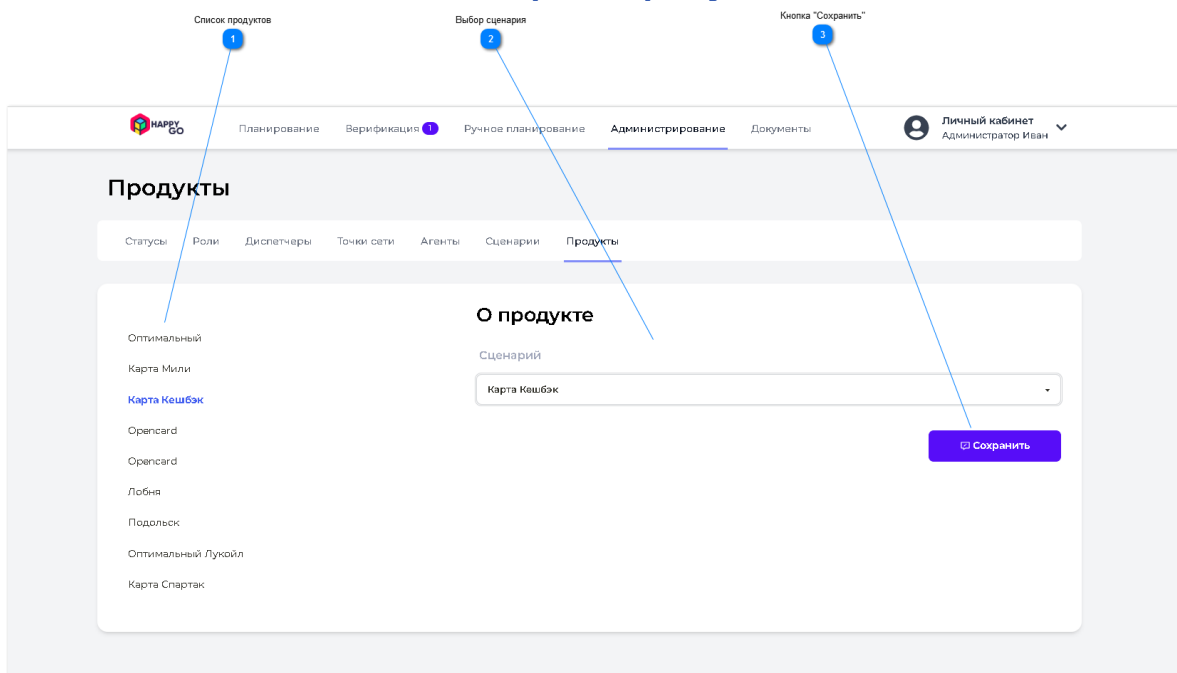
Список продуктов
1
Выбор сценария
2
Кнопка "Сохранить"
3

HAPPY GO Планирование Верификация 1 Ручное планирование Администрирование Документы
Личный кабинет
Администратор Иван

Продукты

Статусы Роли Диспетчеры Точки сети Агенты Сценарии Продукты

Оптимальный
Карта Мили
Карта Кешбэк
Opencard
Opencard
Лобня
Подольск
Оптимальный Лукойл
Карта Спартак

О продукте

Сценарий

Карта Кешбэк

Сохранить